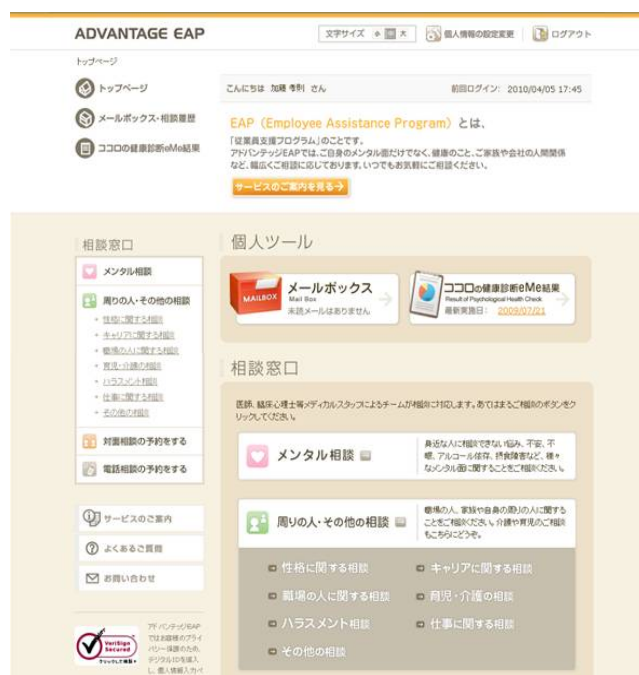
ADVANTAGE EAP

文字サイズ 小 中 大　個人情報の設定変更　ログアウト

トップページ

トップページ

メールボックス・相談履歴

ココロの健康診断eMe結果

こんにちは 加藤 孝則 さん　前回ログイン: 2010/04/05 17:45

EAP（Employee Assistance Program）とは、

「従業員支援プログラム」のことです。
アドバンテッジEAPでは、ご自身のメンタル面だけでなく、健康のこと、ご家族や会社の人間関係など、幅広くご相談に応じております。いつでもお気軽にご相談ください。

サービスのご案内を見る→

相談窓口

メンタル相談

周りの人・その他の相談

性格に関する相談
キャリアに関する相談
職場の人に関する相談
育児・介護の相談
ハラスメント相談
仕事に関する相談
その他の相談

対面相談の予約をする

電話相談の予約をする

サービスのご案内

よくあるご質問

お問い合わせ

VeriSign Secured クリックして検証

アドバンテッジEAPではお客様のプライバシー保護のため、デジタルIDを導入し、個人情報入力ペ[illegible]

個人ツール

MAILBOX
メールボックス
Mail Box
未読メールはありません

ココロの健康診断eMe結果
Result of Psychological Health Check
最新実施日：2009/07/21

相談窓口

医師、臨床心理士等メディカルスタッフによるチームが相談にお応えします。あてはまるご相談のボタンをクリックしてください。

メンタル相談

身近な人に相談できない悩み、不安、不眠、アルコール依存、摂食障害など、様々なメンタル面に関することをご相談ください。

周りの人・その他の相談

職場の人、家族や自身の周りの人に関することをご相談ください。介護や育児のご相談もこちらにどうぞ。

性格に関する相談
キャリアに関する相談
職場の人に関する相談
育児・介護の相談
ハラスメント相談
仕事に関する相談
その他の相談